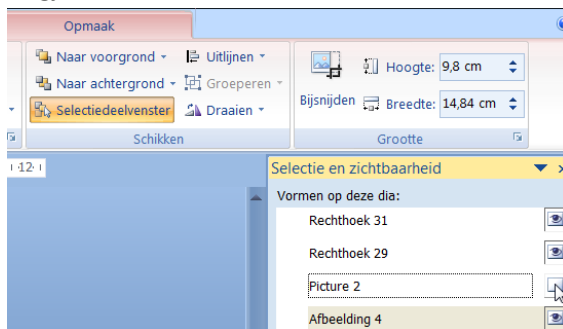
Opmaak

Naar voorgrond ▾
Uitlijnen ▾
Naar achtergrond ▾
Groeperen ▾
Selectiedeelvenster
Draaien ▾
Schikken

Bijsnijden
Hoogte: 9,8 cm
Breedte: 14,84 cm
Grootte

·12·

Selectie en zichtbaarheid
Vormen op deze dia:
Rechthoek 31
Rechthoek 29
Picture 2
Afbeelding 4